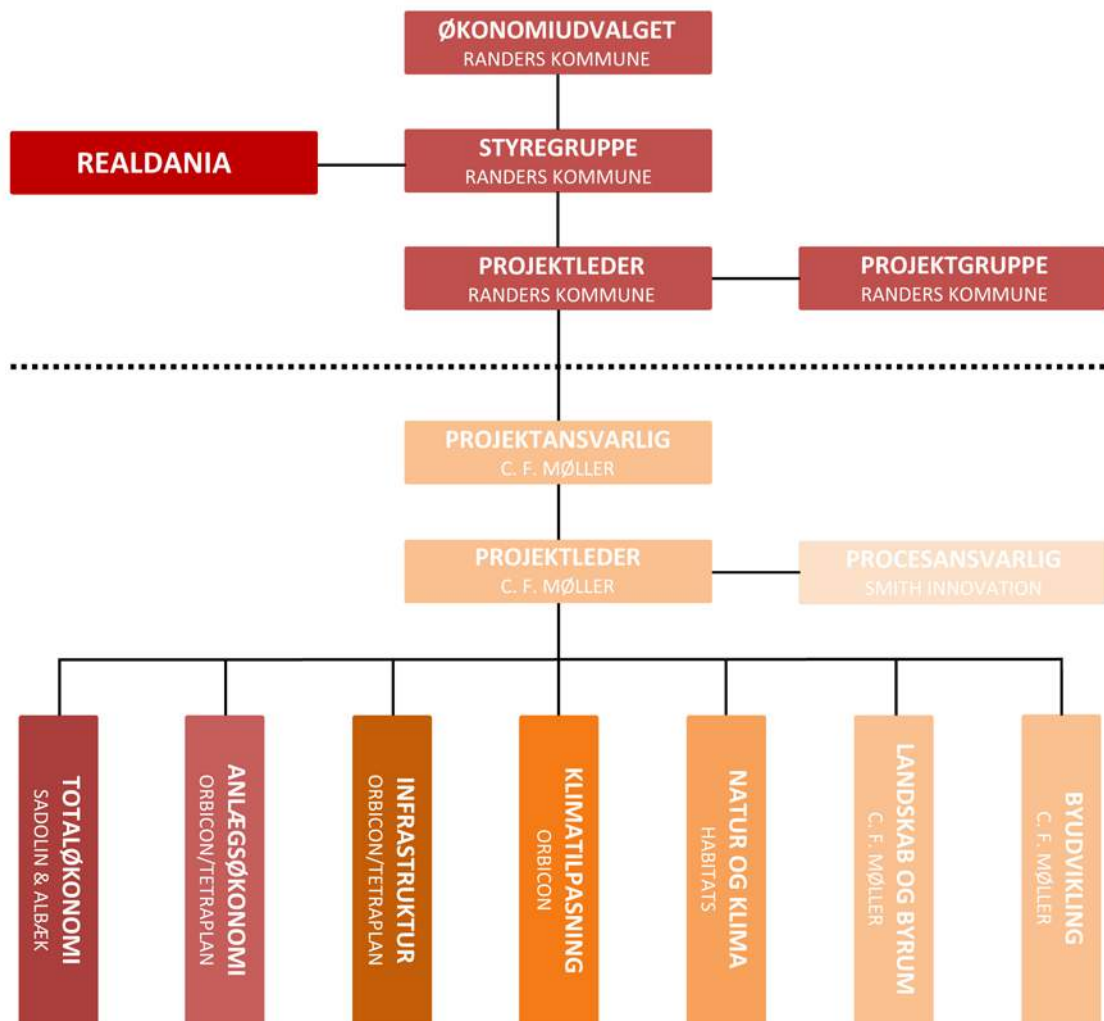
ØKONOMIUDVALGET
RANDERS KOMMUNE

REALDANIA

STYREGRUPPE
RANDERS KOMMUNE

PROJEKTLEDER
RANDERS KOMMUNE

PROJEKTGRUPPE
RANDERS KOMMUNE

PROJEKTANSVARLIG
C. F. MØLLER

PROJEKTLEDER
C. F. MØLLER

PROCESANSVARLIG
SMITH INNOVATION

TOTALØKONOMI
SADOLIN & ALBÆK

ANLÆGSØKONOMI
ORBICON/TETRAPLAN

INFRASTRUKTUR
ORBICON/TETRAPLAN

KLIMATILPASNING
ORBICON

NATUR OG KLIMA
HABITATS

LANDSKAB OG BYRUM
C. F. MØLLER

BYUDVIKLING
C. F. MØLLER